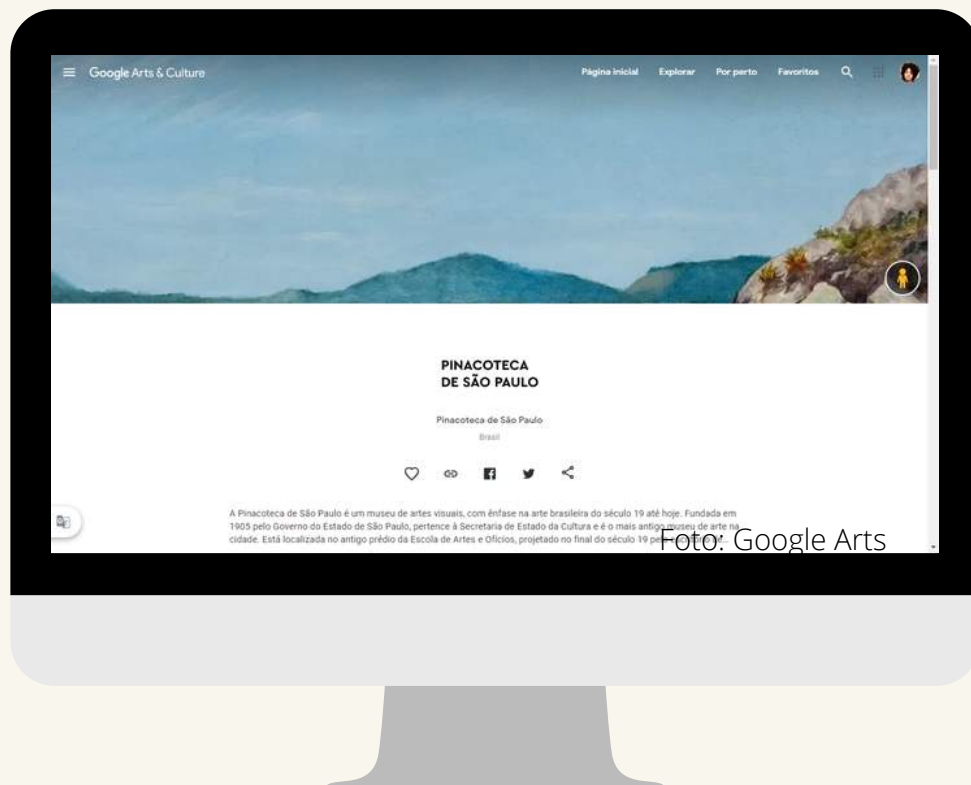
Google Arts & Culture

Página inicial Explorar Por perto Favoritos

PINACOTECA DE SÃO PAULO

Pinacoteca de São Paulo

Brasil

A Pinacoteca de São Paulo é um museu de artes visuais, com ênfase na arte brasileira do século 19 até hoje. Fundada em 1905 pelo Governo do Estado de São Paulo, pertence à Secretaria de Estado da Cultura e é o mais antigo museu de arte na cidade. Está localizada no antigo prédio da Escola de Artes e Ofícios, projetado no final do século 19 pe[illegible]

Foto: Google Arts